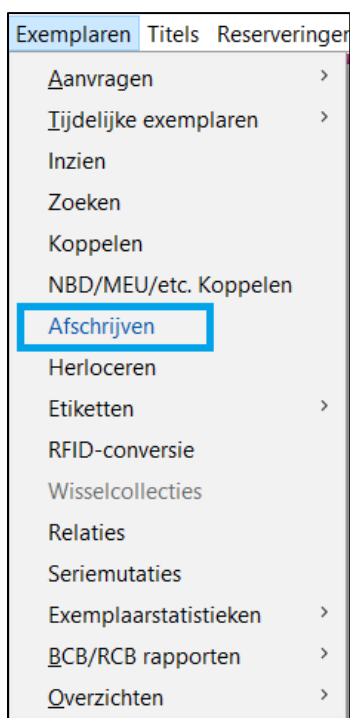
Exemplaren Titels Reserveringen

Aanvragen >
Tijdelijke exemplaren >
Inzien
Zoeken
Koppelen
NBD/MEU/etc. Koppelen
Afschrijven
Herloceren
Etiketten >
RFID-conversie
Wisselcollecties
Relaties
Seriemutaties
Exemplaarstatistieken >
BCB/RCB rapporten >
Overzichten >